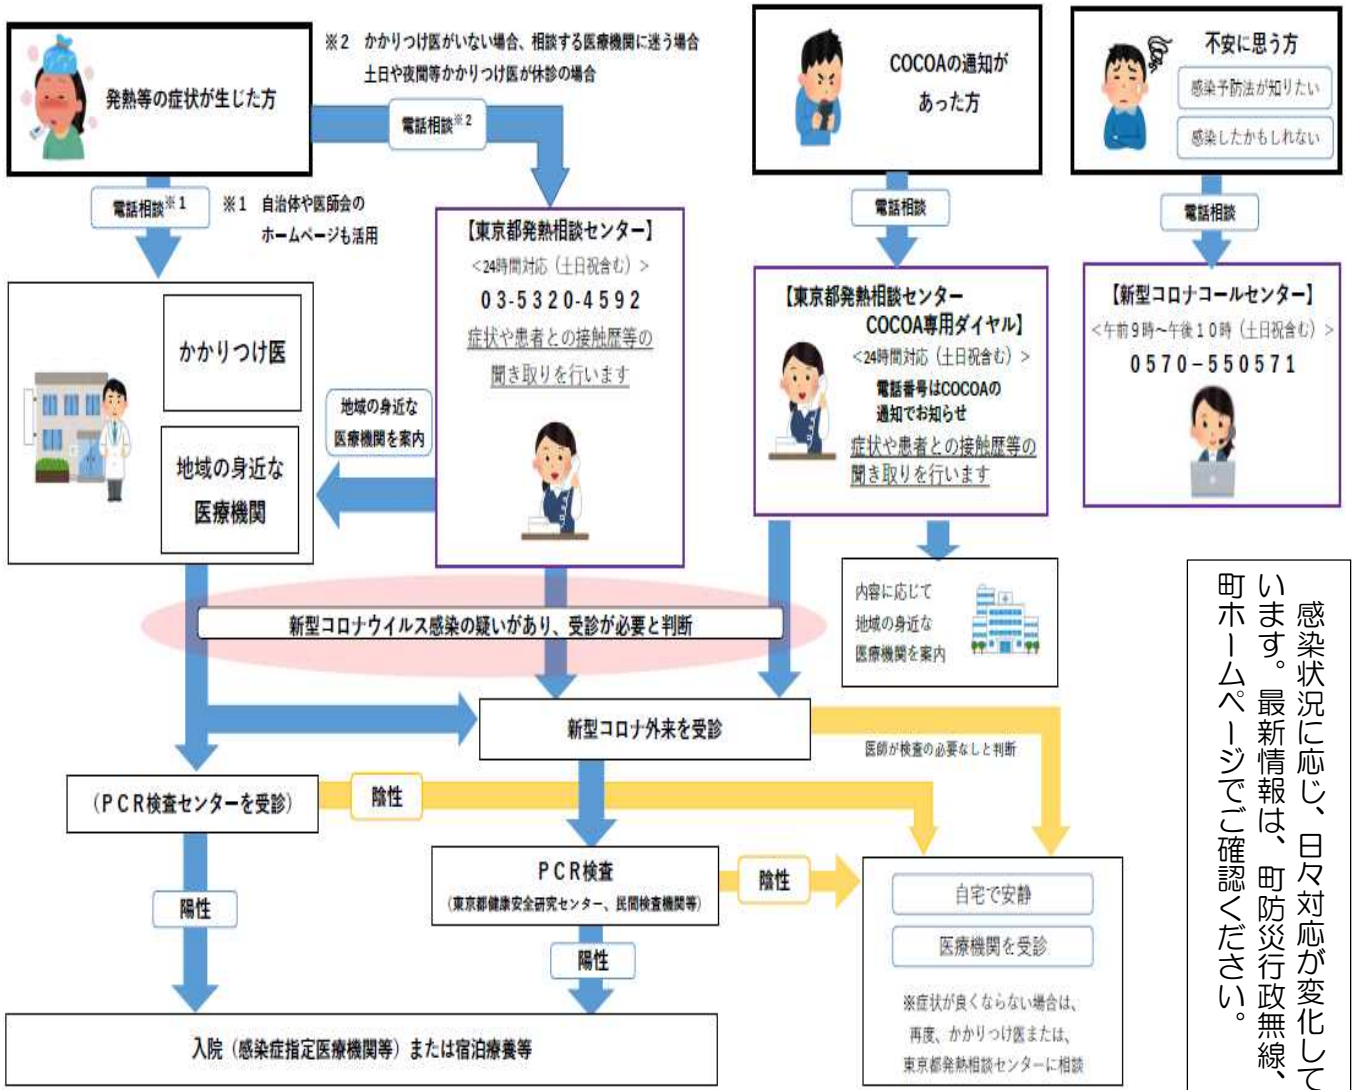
発熱等の症状が生じた方

※2 かかりつけ医がいない場合、相談する医療機関に迷う場合
土日や夜間等かかりつけ医が休診の場合

電話相談※2

COCOAの通知があった方

不安に思う方
感染予防法が知りたい
感染したかもしれない

電話相談※1

※1 自治体や医師会のホームページも活用

【東京都発熱相談センター】
<24時間対応(土日祝含む)>
03-5320-4592
症状や患者との接触歴等の聞き取りを行います

電話相談

電話相談

【東京都発熱相談センター COCOA専用ダイヤル】
<24時間対応(土日祝含む)>
電話番号はCOCOAの通知でお知らせ
症状や患者との接触歴等の聞き取りを行います

【新型コロナコールセンター】
<午前9時~午後10時(土日祝含む)>
0570-550571

かかりつけ医

地域の身近な医療機関

地域の身近な医療機関を案内

内容に応じて地域の身近な医療機関を案内

感染状況に応じ、日々対応が変化しています。最新情報は、町防災行政無線、町ホームページでご確認ください。

新型コロナウイルス感染の疑いがあり、受診が必要と判断

新型コロナ外来を受診

医師が検査の必要なしと判断

(PCR検査センターを受診)

陰性

PCR検査
(東京都健康安全研究センター、民間検査機関等)

陰性

陽性

陽性

自宅で安静

医療機関を受診

※症状が良くならない場合は、再度、かかりつけ医または、東京都発熱相談センターに相談

入院(感染症指定医療機関等)または宿泊療養等